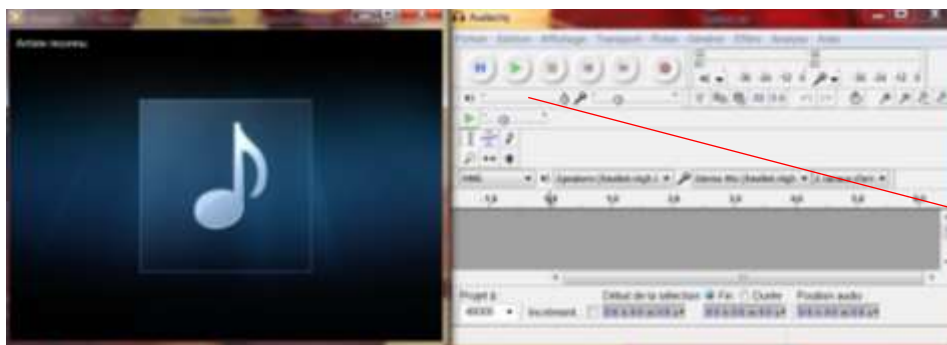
Artiste inconnu

Audacity

Fichier Edition Affichage Transport Pistes Générer Effets Analyse Aide

MME

Haut-parleurs (Realtek High

Stéréo Mix (Realtek High

Projet à

48000

Début de la sélection

Fin

Durée

Position audio